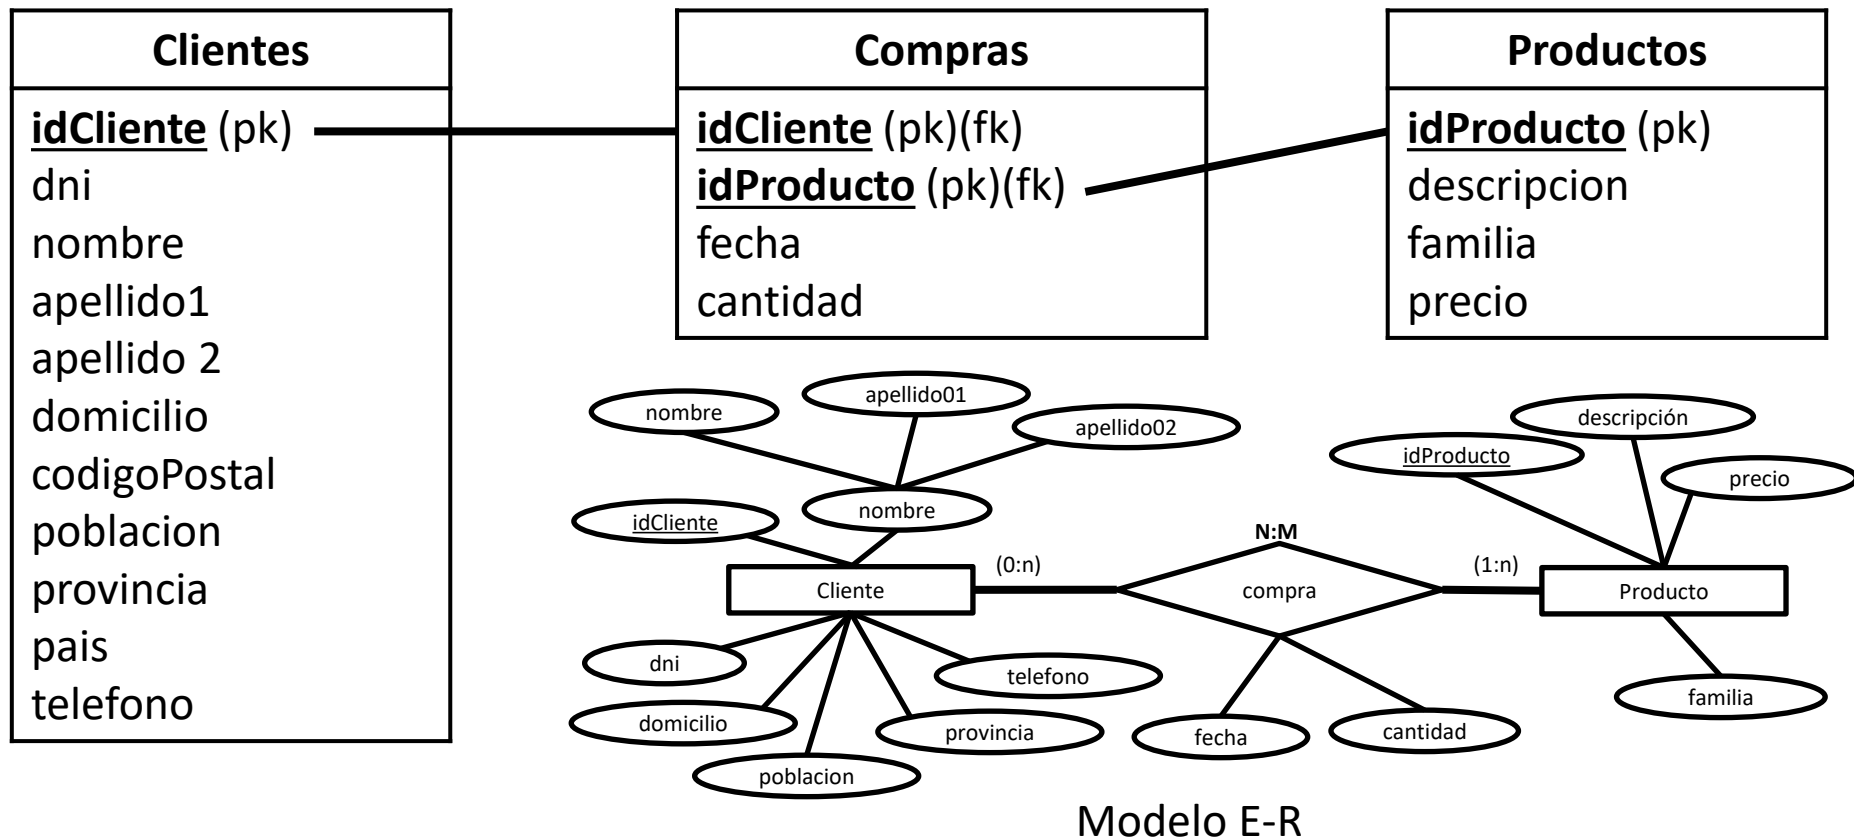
Clientes

idCliente (pk)
dni
nombre
apellido1
apellido 2
domicilio
codigoPostal
poblacion
provincia
pais
telefono

Compras

idCliente (pk)(fk)
idProducto (pk)(fk)
fecha
cantidad

Productos

idProducto (pk)
descripcion
familia
precio

nombre
apellido01
apellido02
nombre
idCliente
Cliente
dni
domicilio
poblacion
provincia
telefono
(0:n)
N:M
compra
fecha
cantidad
(1:n)
descripción
idProducto
precio
Producto
familia

Modelo E-R